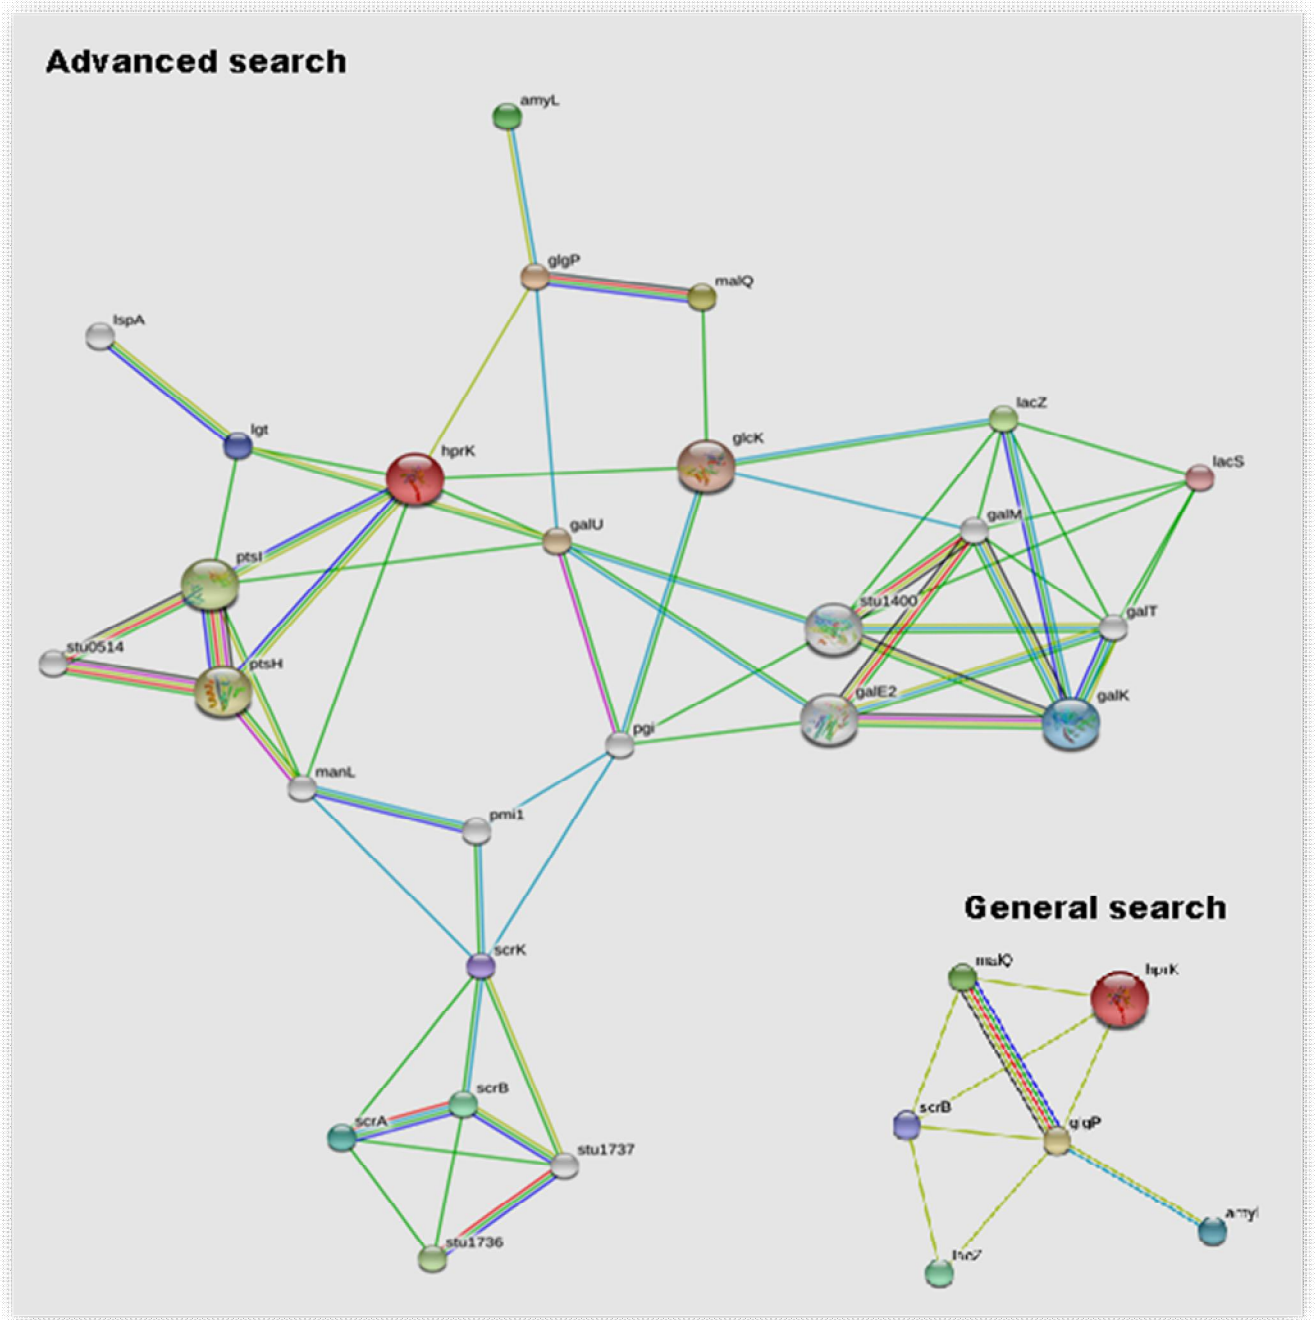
Advanced search

amyL
glgP
malQ
lspA
lgt
hprK
glcK
lacZ
lacS
galU
galM
ptsI
stu1400
galT
stu0514
ptsH
galE2
galK
pgi
manL
pmi1
scrK
scrB
scrA
stu1737
stu1736

General search

malQ
hprK
scrB
glgP
amyl
lacZ